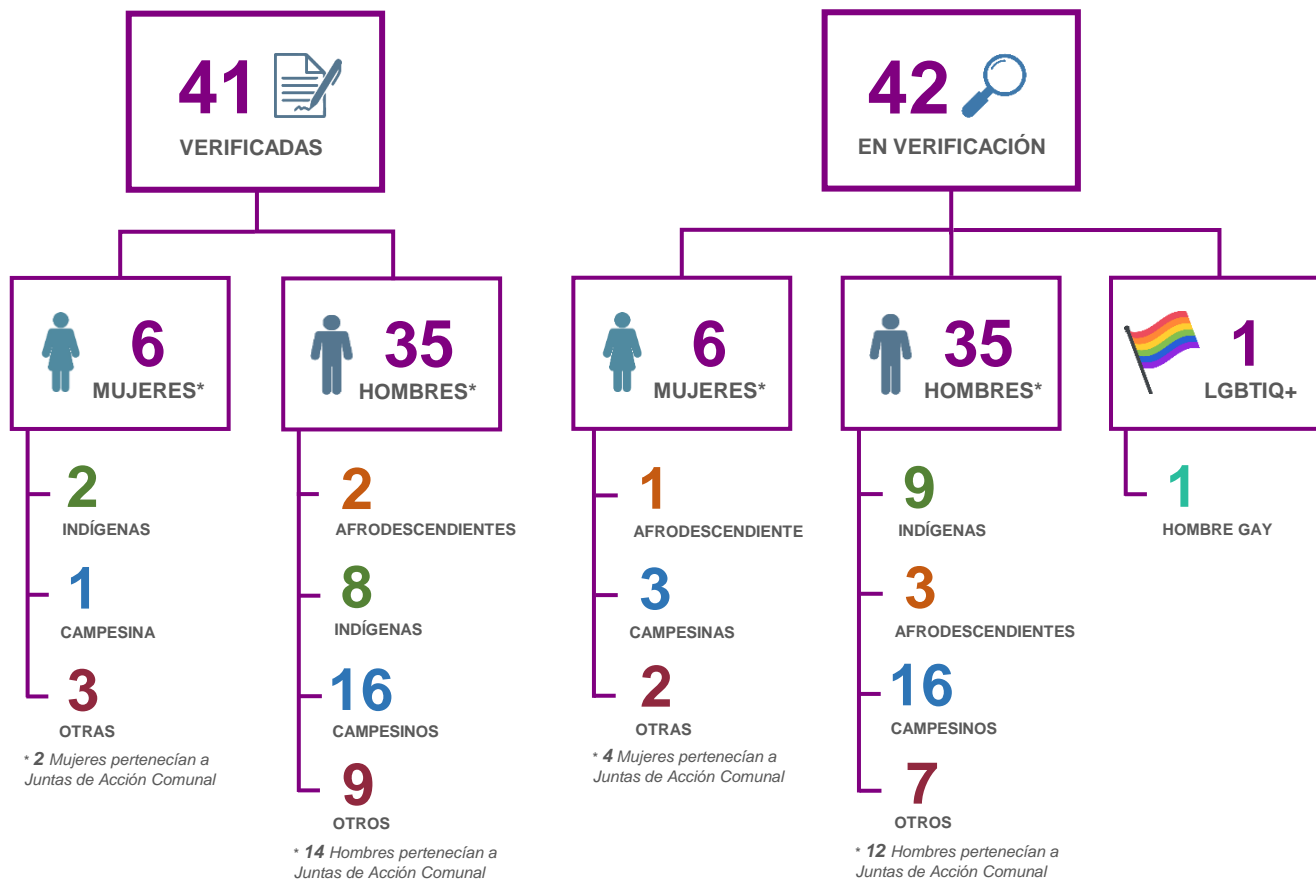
41
VERIFICADAS

42
EN VERIFICACIÓN

6
MUJERES*

2
INDÍGENAS

1
CAMPESINA

3
OTRAS

* 2 Mujeres pertenecían a Juntas de Acción Comunal

35
HOMBRES*

2
AFRODESCENDIENTES

8
INDÍGENAS

16
CAMPESINOS

9
OTROS

* 14 Hombres pertenecían a Juntas de Acción Comunal

6
MUJERES*

1
AFRODESCENDIENTE

3
CAMPESINAS

2
OTRAS

* 4 Mujeres pertenecían a Juntas de Acción Comunal

35
HOMBRES*

9
INDÍGENAS

3
AFRODESCENDIENTES

16
CAMPESINOS

7
OTROS

* 12 Hombres pertenecían a Juntas de Acción Comunal

1
LGBTIQ+

1
HOMBRE GAY